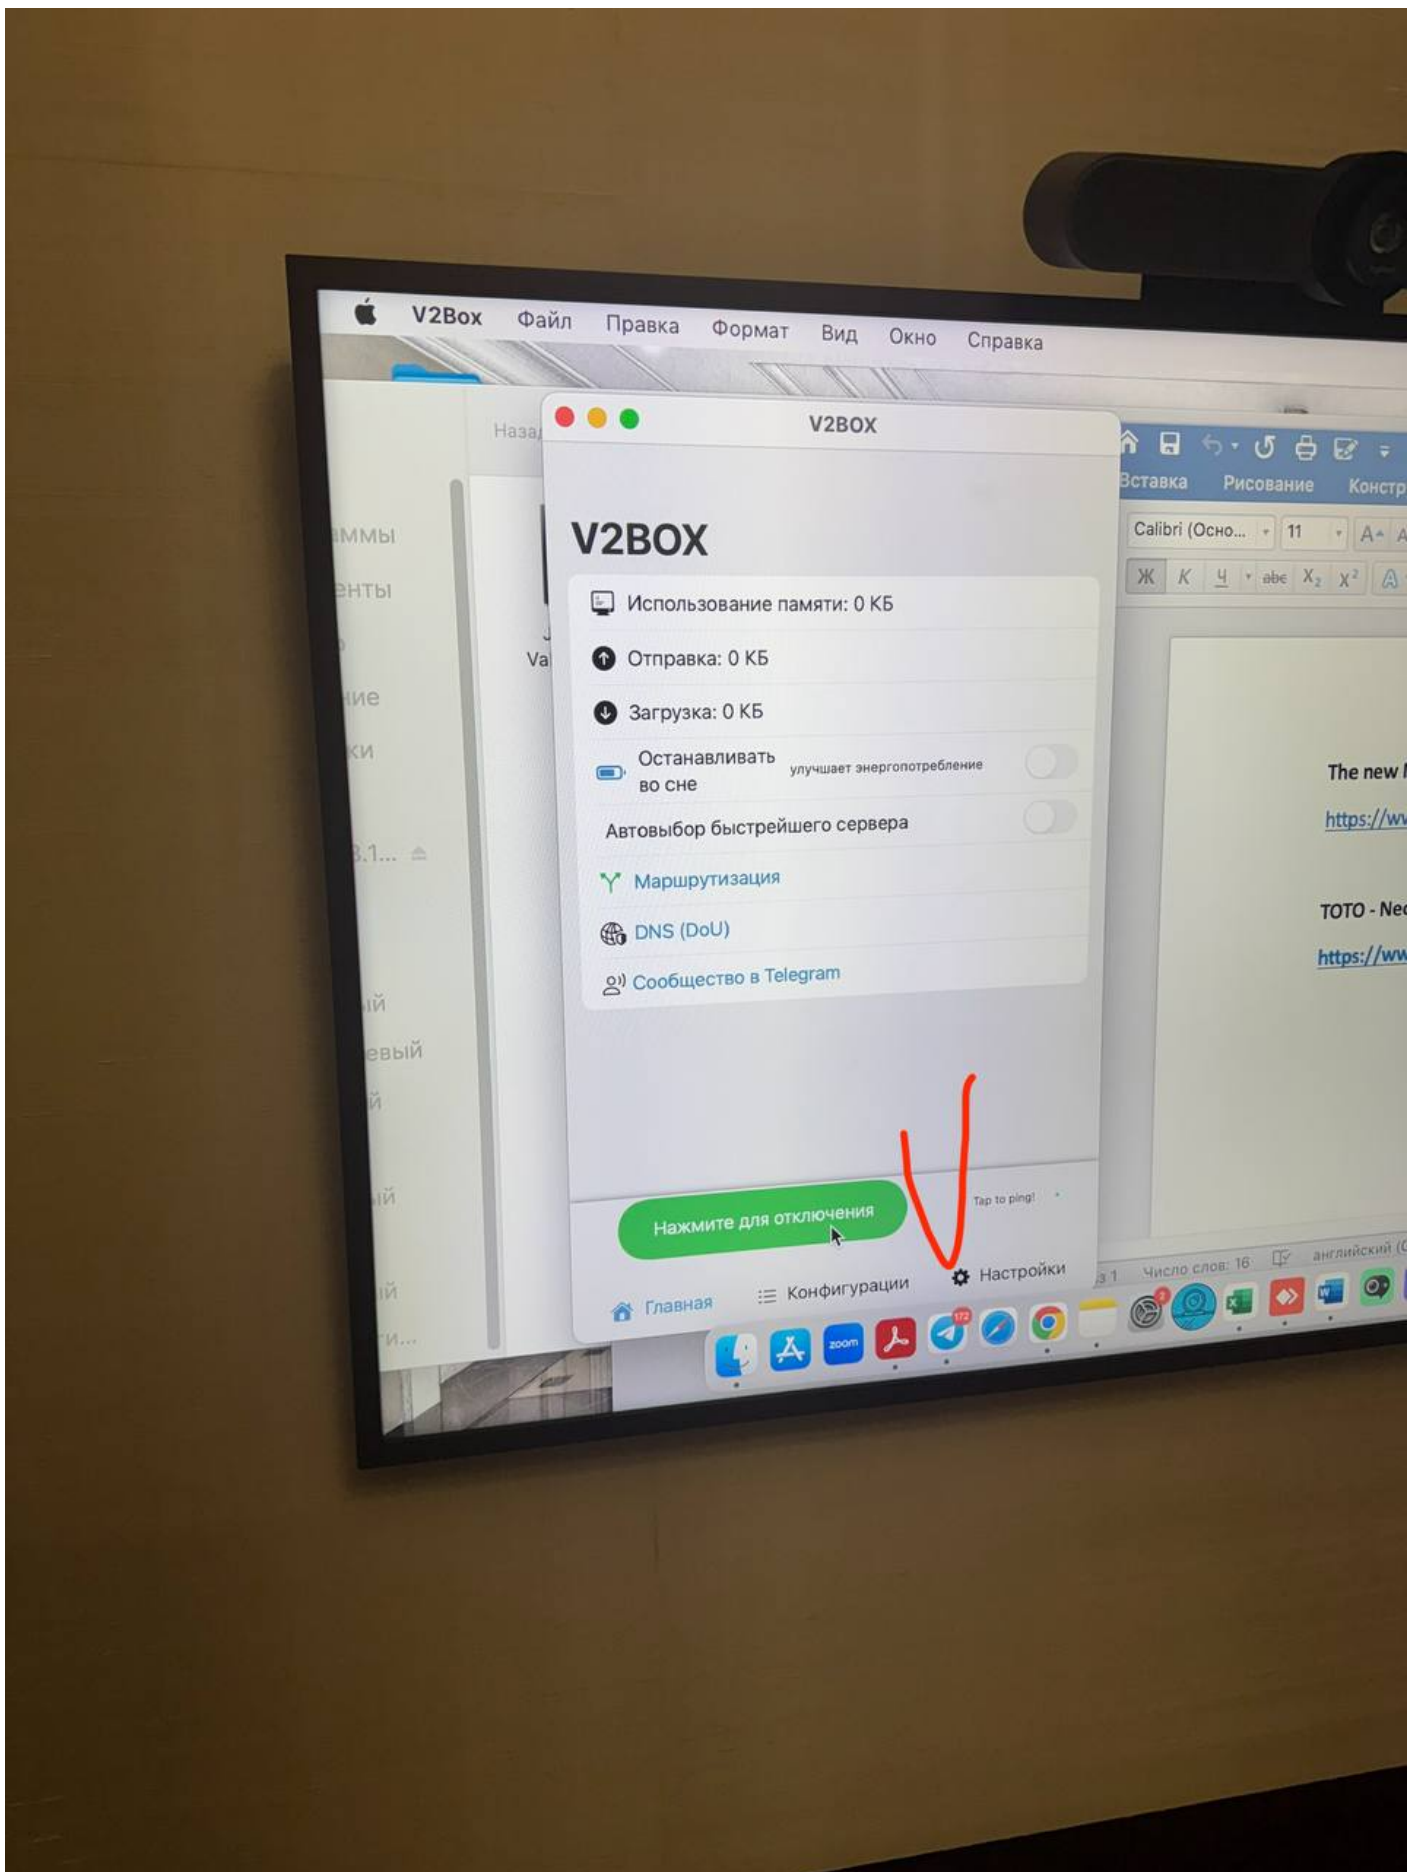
V2Box Файл Правка Формат Вид Окно Справка

Назад

ммы
енты
ние
ки
3.1...
ый
евый
й
ый
ый
ги...

Va

V2BOX

V2BOX

Использование памяти: 0 КБ

Отправка: 0 КБ

Загрузка: 0 КБ

Останавливать во сне улучшает энергопотребление

Автовыбор быстрейшего сервера

Маршрутизация

DNS (DoU)

Сообщество в Telegram

Нажмите для отключения

Tap to ping!

Главная Конфигурации Настройки

Вставка Рисование Констр

Calibri (Осно... 11

Ж К Ч abc $X_2$ $X^2$

The new

https://ww

TOTO - Ne

https://ww

Число слов: 16 английский (

zoom

172

2